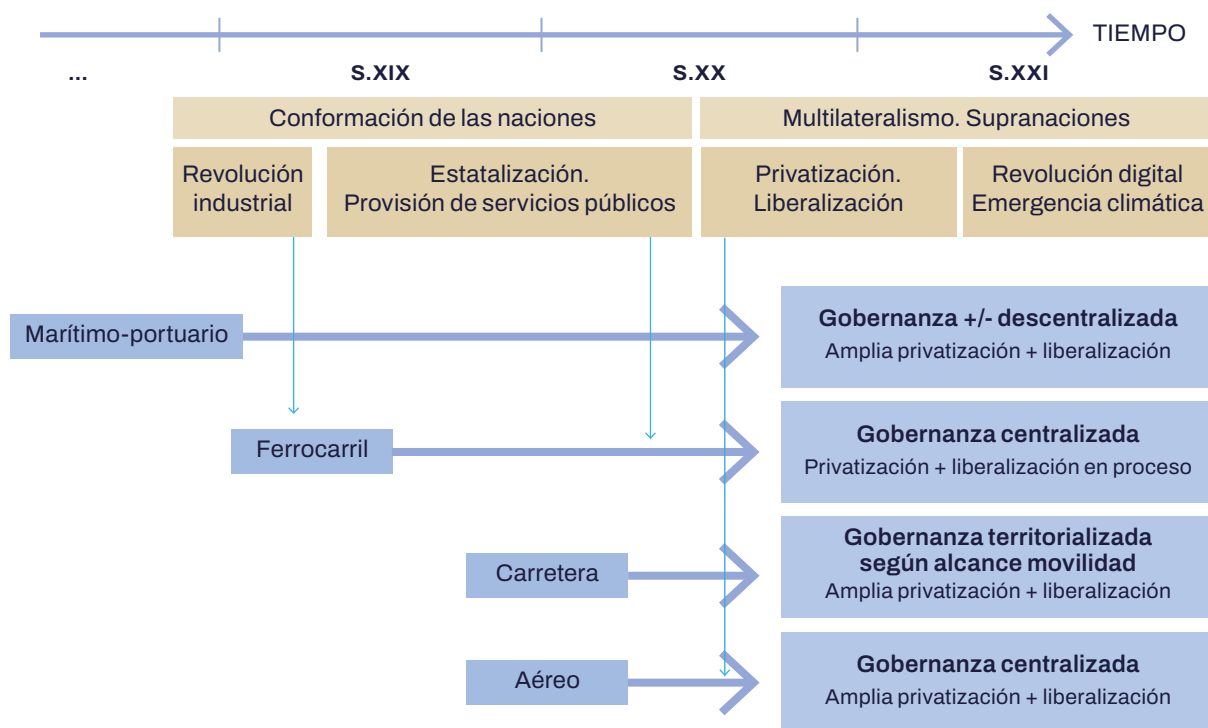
TIEMPO

...

S.XIX

S.XX

S.XXI

Conformación de las naciones

Multilateralismo. Supranaciones

Revolución industrial

Estatalización. Provisión de servicios públicos

Privatización. Liberalización

Revolución digital Emergencia climática

Marítimo-portuario

Gobernanza +/- descentralizada
Amplia privatización + liberalización

Ferrocarril

Gobernanza centralizada
Privatización + liberalización en proceso

Carretera

Gobernanza territorializada según alcance movilidad
Amplia privatización + liberalización

Aéreo

Gobernanza centralizada
Amplia privatización + liberalización